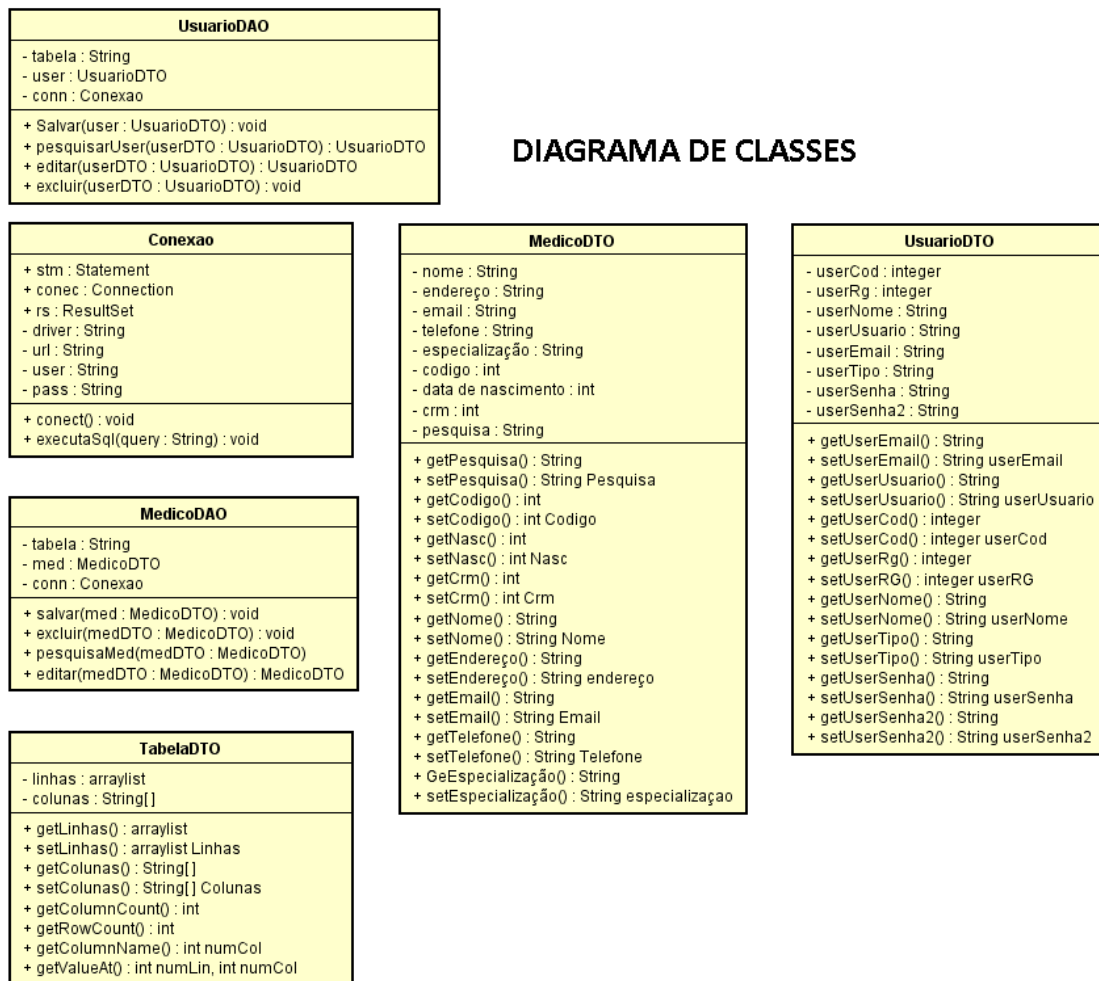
UsuarioDAO

- tabela : String
- user : UsuarioDTO
- conn : Conexao

+ Salvar(user : UsuarioDTO) : void
+ pesquisarUser(userDTO : UsuarioDTO) : UsuarioDTO
+ editar(userDTO : UsuarioDTO) : UsuarioDTO
+ excluir(userDTO : UsuarioDTO) : void

DIAGRAMA DE CLASSES

Conexao

+ stm : Statement
+ conec : Connection
+ rs : ResultSet
- driver : String
- url : String
- user : String
- pass : String

+ conect() : void
+ executaSql(query : String) : void

MedicoDAO

- tabela : String
- med : MedicoDTO
- conn : Conexao

+ salvar(med : MedicoDTO) : void
+ excluir(medDTO : MedicoDTO) : void
+ pesquisaMed(medDTO : MedicoDTO)
+ editar(medDTO : MedicoDTO) : MedicoDTO

TabelaDTO

- linhas : arraylist
- colunas : String[]

+ getLinhas() : arraylist
+ setLinhas() : arraylist Linhas
+ getColunas() : String[]
+ setColunas() : String[] Colunas
+ getColumnCount() : int
+ getRowCount() : int
+ getColumnName() : int numCol
+ getValueAt() : int numLin, int numCol

MedicoDTO

- nome : String
- endereço : String
- email : String
- telefone : String
- especialização : String
- codigo : int
- data de nascimento : int
- crm : int
- pesquisa : String

+ getPesquisa() : String
+ setPesquisa() : String Pesquisa
+ getCodigo() : int
+ setCodigo() : int Codigo
+ getNasc() : int
+ setNasc() : int Nasc
+ getCrm() : int
+ setCrm() : int Crm
+ getNome() : String
+ setNome() : String Nome
+ getEndereço() : String
+ setEndereço() : String endereço
+ getEmail() : String
+ setEmail() : String Email
+ getTelefone() : String
+ setTelefone() : String Telefone
+ GeEspecialização() : String
+ setEspecialização() : String especializaçao

UsuarioDTO

- userCod : integer
- userRg : integer
- userNome : String
- userUsuario : String
- userEmail : String
- userTipo : String
- userSenha : String
- userSenha2 : String

+ getUserEmail() : String
+ setUserEmail() : String userEmail
+ getUserUsuario() : String
+ setUserUsuario() : String userUsuario
+ getUserCod() : integer
+ setUserCod() : integer userCod
+ getUserRg() : integer
+ setUserRG() : integer userRG
+ getUserNome() : String
+ setUserNome() : String userNome
+ getUserTipo() : String
+ setUserTipo() : String userTipo
+ getUserSenha() : String
+ setUserSenha() : String userSenha
+ getUserSenha2() : String
+ setUserSenha2() : String userSenha2